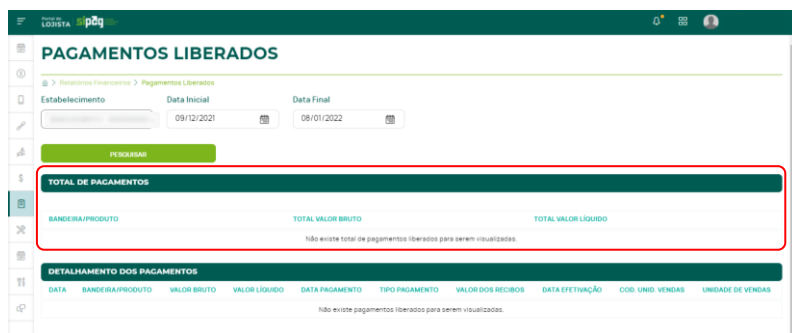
Portal do LOJISTA sipag

PAGAMENTOS LIBERADOS

Relatórios Financeiros > Pagamentos Liberados

Estabelecimento

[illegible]

Data Inicial

09/12/2021

Data Final

08/01/2022

PESQUISAR

TOTAL DE PAGAMENTOS

| BANDEIRA/PRODUTO | TOTAL VALOR BRUTO | TOTAL VALOR LÍQUIDO |
|---|---|---|
| Não existe total de pagamentos liberados para serem visualizados. | | |

DETALHAMENTO DOS PAGAMENTOS

| DATA | BANDEIRA/PRODUTO | VALOR BRUTO | VALOR LÍQUIDO | DATA PAGAMENTO | TIPO PAGAMENTO | VALOR DOS RECIBOS | DATA EFETIVAÇÃO | COD. UNID. VENDAS | UNIDADE DE VENDAS |
|---|---|---|---|---|---|---|---|---|---|
| Não existe pagamentos liberados para serem visualizados. | | | | | | | | | |